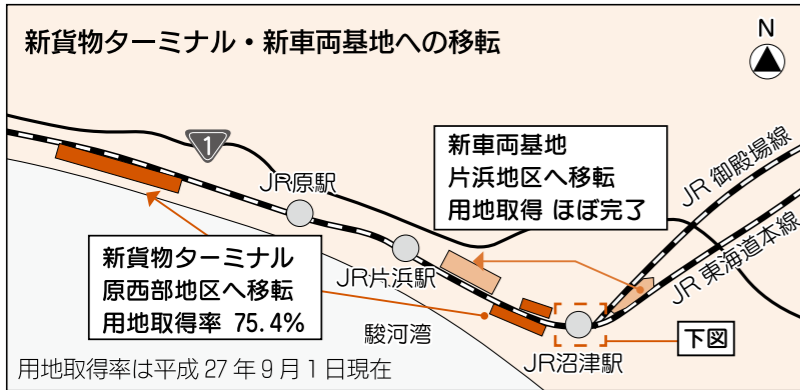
新貨物ターミナル・新車両基地への移転

N

1

JR原駅

新車両基地
片浜地区へ移転
用地取得 ほぼ完了

JR御殿場線

JR東海道本線

新貨物ターミナル
原西部地区へ移転
用地取得率 75.4%

JR片浜駅

駿河湾

下図

JR沼津駅

用地取得率は平成27年9月1日現在